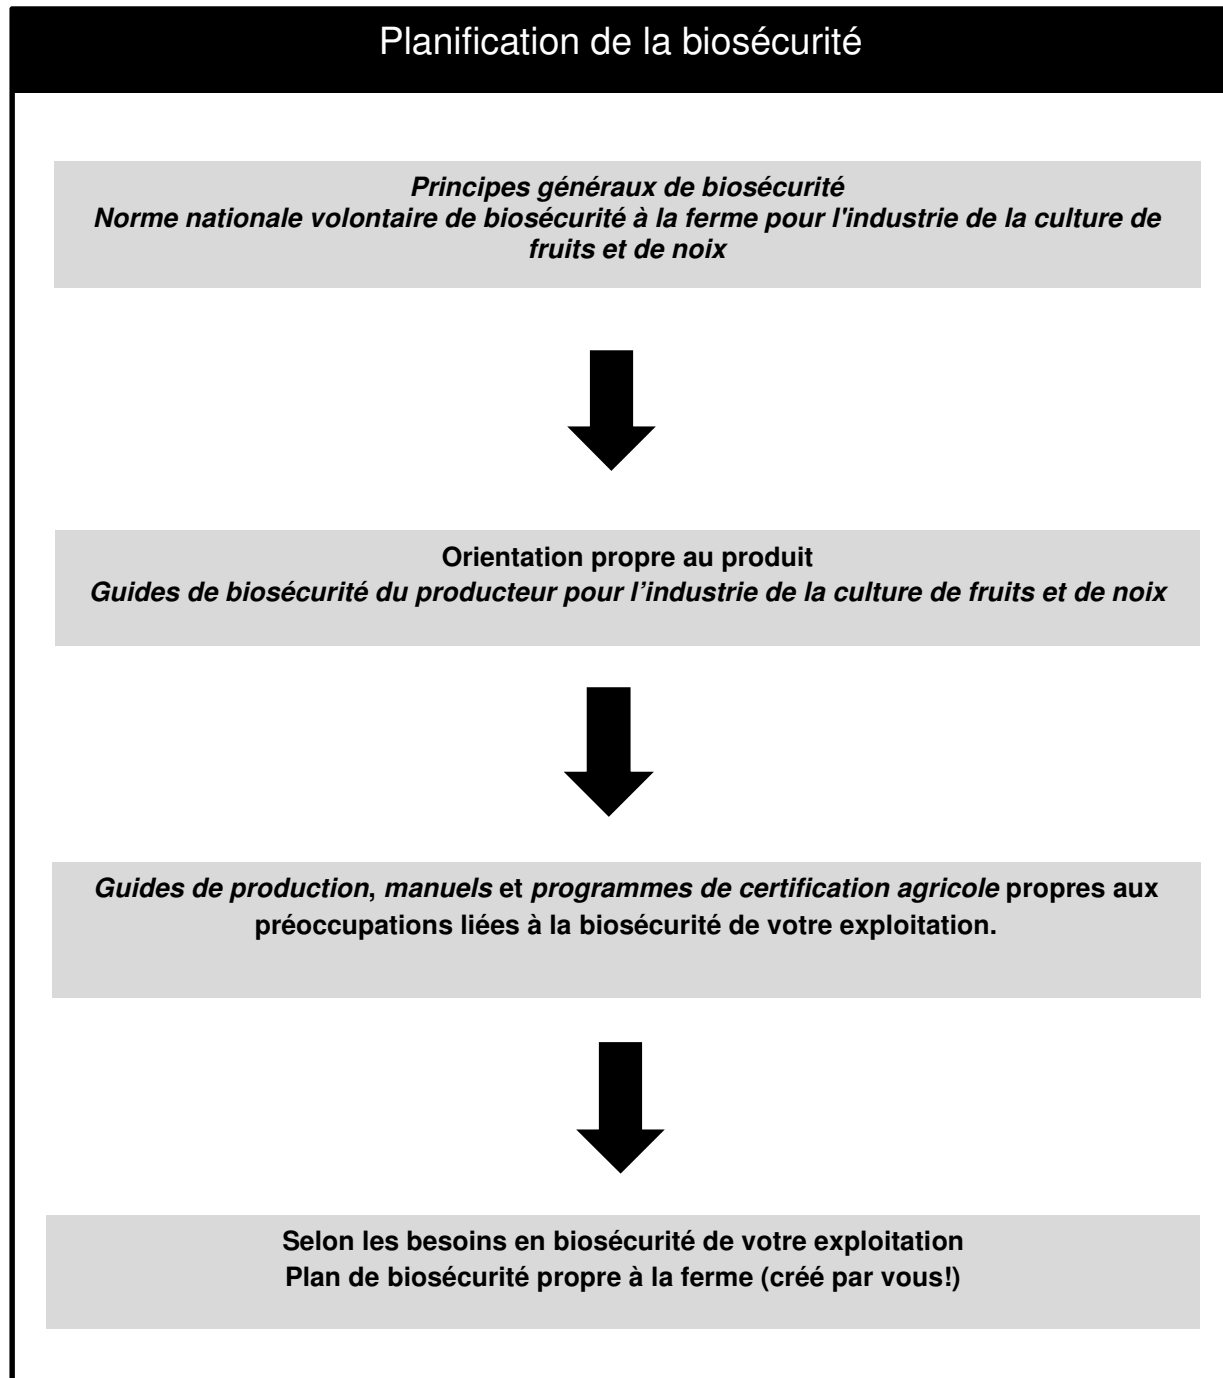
Planification de la biosécurité

Principes généraux de biosécurité
Norme nationale volontaire de biosécurité à la ferme pour l'industrie de la culture de fruits et de noix

Orientation propre au produit
Guides de biosécurité du producteur pour l’industrie de la culture de fruits et de noix

Guides de production, manuels et programmes de certification agricole propres aux préoccupations liées à la biosécurité de votre exploitation.

Selon les besoins en biosécurité de votre exploitation
Plan de biosécurité propre à la ferme (créé par vous!)